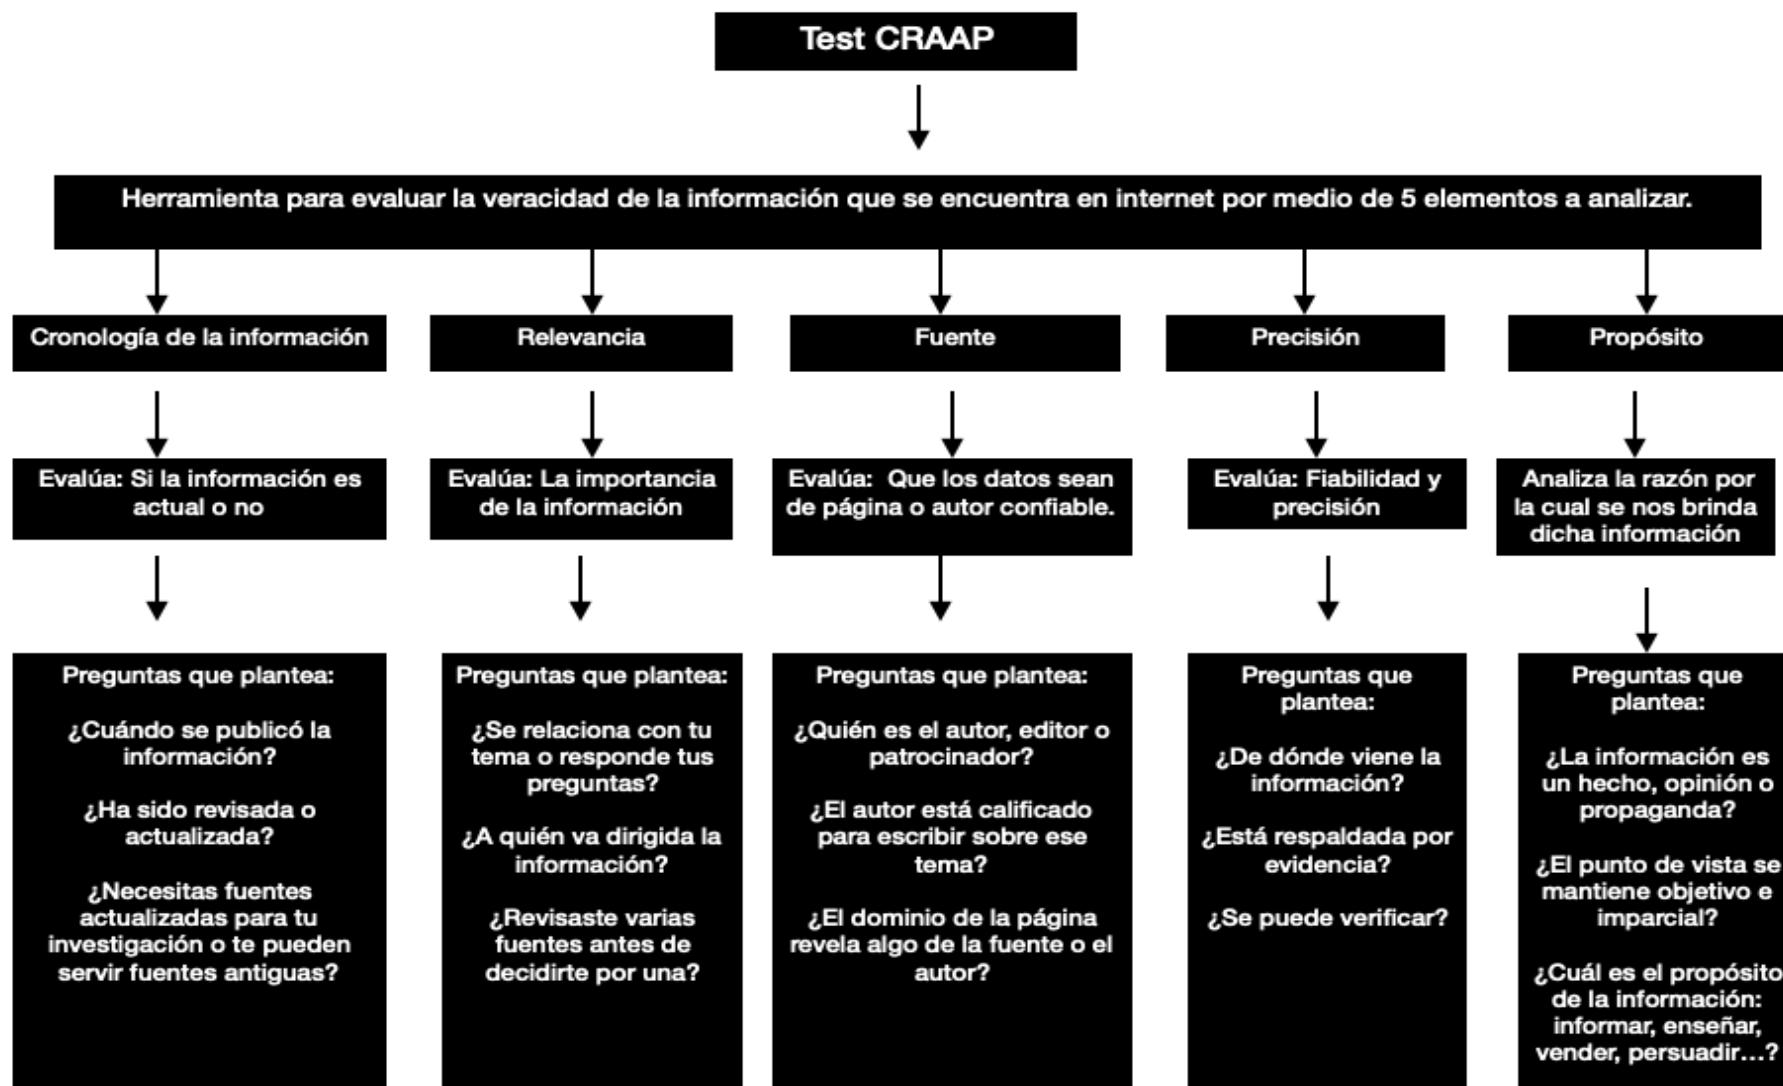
Test CRAAP

Herramienta para evaluar la veracidad de la información que se encuentra en internet por medio de 5 elementos a analizar.

Cronología de la información

Evalúa: Si la información es actual o no

Preguntas que plantea:

¿Cuándo se publicó la información?

¿Ha sido revisada o actualizada?

¿Necesitas fuentes actualizadas para tu investigación o te pueden servir fuentes antiguas?

Relevancia

Evalúa: La importancia de la información

Preguntas que plantea:

¿Se relaciona con tu tema o responde tus preguntas?

¿A quién va dirigida la información?

¿Revisaste varias fuentes antes de decidirte por una?

Fuente

Evalúa: Que los datos sean de página o autor confiable.

Preguntas que plantea:

¿Quién es el autor, editor o patrocinador?

¿El autor está calificado para escribir sobre ese tema?

¿El dominio de la página revela algo de la fuente o el autor?

Precisión

Evalúa: Fiabilidad y precisión

Preguntas que plantea:

¿De dónde viene la información?

¿Está respaldada por evidencia?

¿Se puede verificar?

Propósito

Analiza la razón por la cual se nos brinda dicha información

Preguntas que plantea:

¿La información es un hecho, opinión o propaganda?

¿El punto de vista se mantiene objetivo e imparcial?

¿Cuál es el propósito de la información: informar, enseñar, vender, persuadir…?